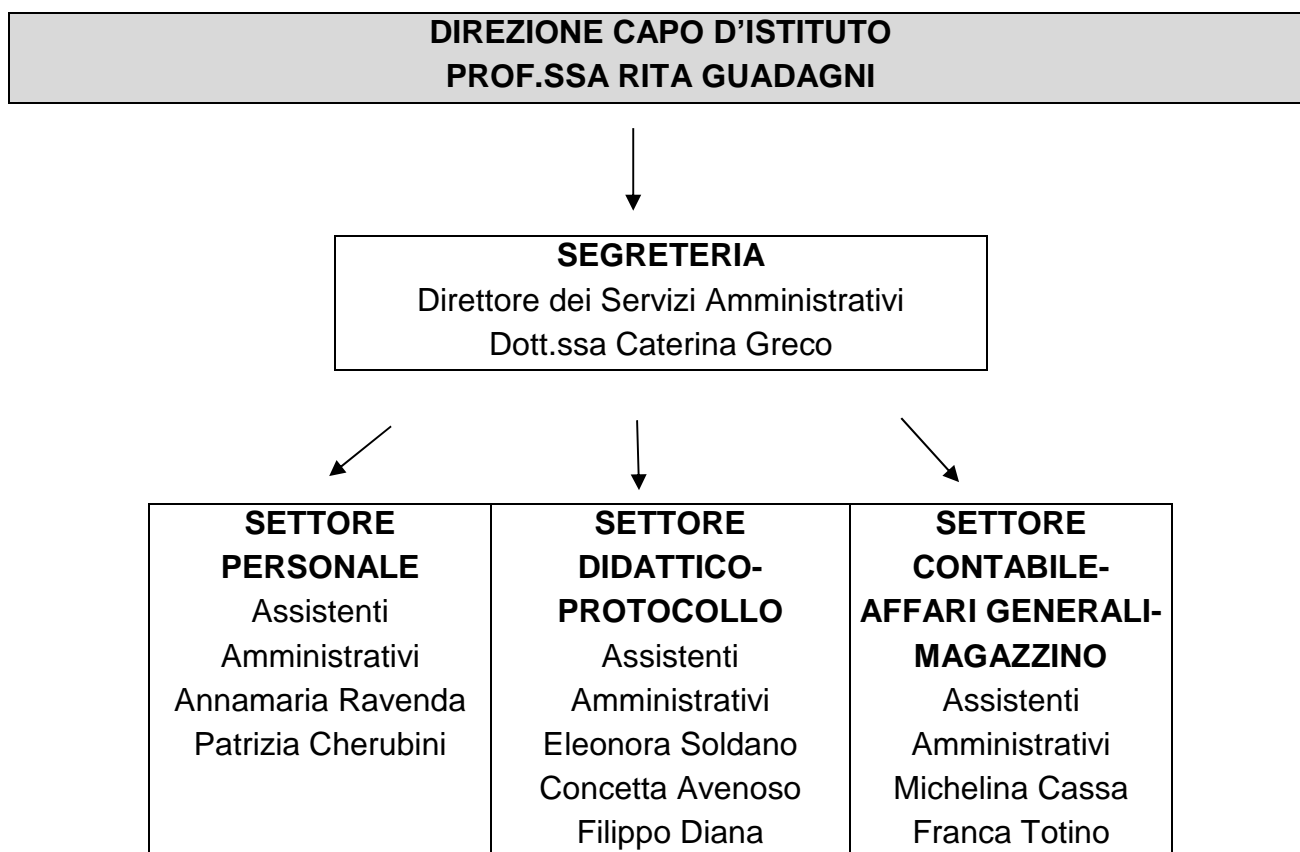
DIREZIONE CAPO D'ISTITUTO
PROF.SSA RITA GUADAGNI

SEGRETERIA
Direttore dei Servizi Amministrativi
Dott.ssa Caterina Greco

| SETTORE PERSONALE Assistenti Amministrativi Annamaria Ravenda Patrizia Cherubini | SETTORE DIDATTICO-PROTOCOLLO Assistenti Amministrativi Eleonora Soldano Concetta Avenoso Filippo Diana | SETTORE CONTABILE-AFFARI GENERALI-MAGAZZINO Assistenti Amministrativi Michelina Cassa Franca Totino |
|---|---|---|